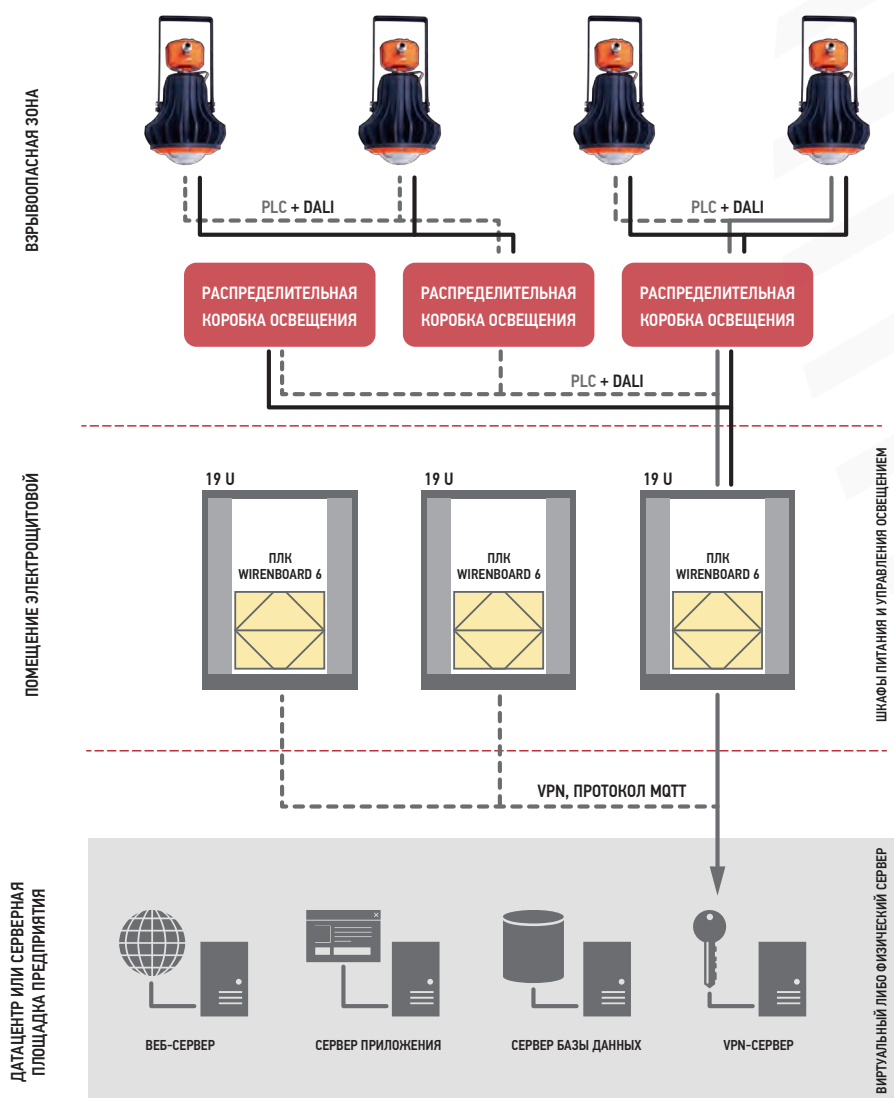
ВЗРЫВООПАСНАЯ ЗОНА

PLC + DALI

PLC + DALI

РАСПРЕДЕЛИТЕЛЬНАЯ КОРОБКА ОСВЕЩЕНИЯ

РАСПРЕДЕЛИТЕЛЬНАЯ КОРОБКА ОСВЕЩЕНИЯ

РАСПРЕДЕЛИТЕЛЬНАЯ КОРОБКА ОСВЕЩЕНИЯ

PLC + DALI

ПОМЕЩЕНИЕ ЭЛЕКТРОЩИТОВОЙ

19 U

ПЛК WIRENBOARD 6

19 U

ПЛК WIRENBOARD 6

19 U

ПЛК WIRENBOARD 6

ШКАФЫ ПИТАНИЯ И УПРАВЛЕНИЯ ОСВЕЩЕНИЕМ

VPN, ПРОТОКОЛ MQTT

ДАТАЦЕНТР ИЛИ СЕРВЕРНАЯ ПЛОЩАДКА ПРЕДПРИЯТИЯ

ВЕБ-СЕРВЕР

СЕРВЕР ПРИЛОЖЕНИЯ

СЕРВЕР БАЗЫ ДАННЫХ

VPN-СЕРВЕР

ВИРТУАЛЬНЫЙ ЛИБО ФИЗИЧЕСКИЙ СЕРВЕР